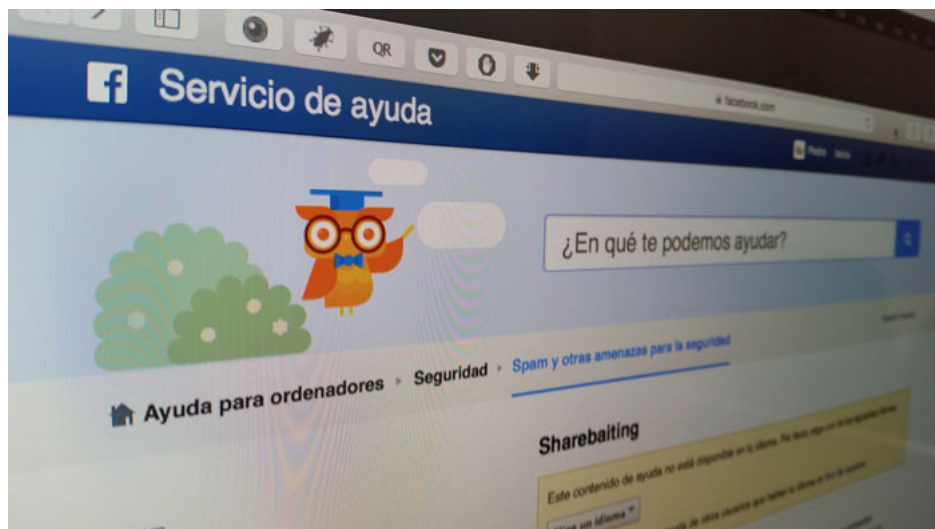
QR

facebook.com

f Servicio de ayuda

¿En qué te podemos ayudar?

Ayuda para ordenadores ▸ Seguridad ▸ Spam y otras amenazas para la seguridad

Sharebaiting

Este contenido de ayuda no está disponible en tu idioma. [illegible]

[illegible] un idioma ▾